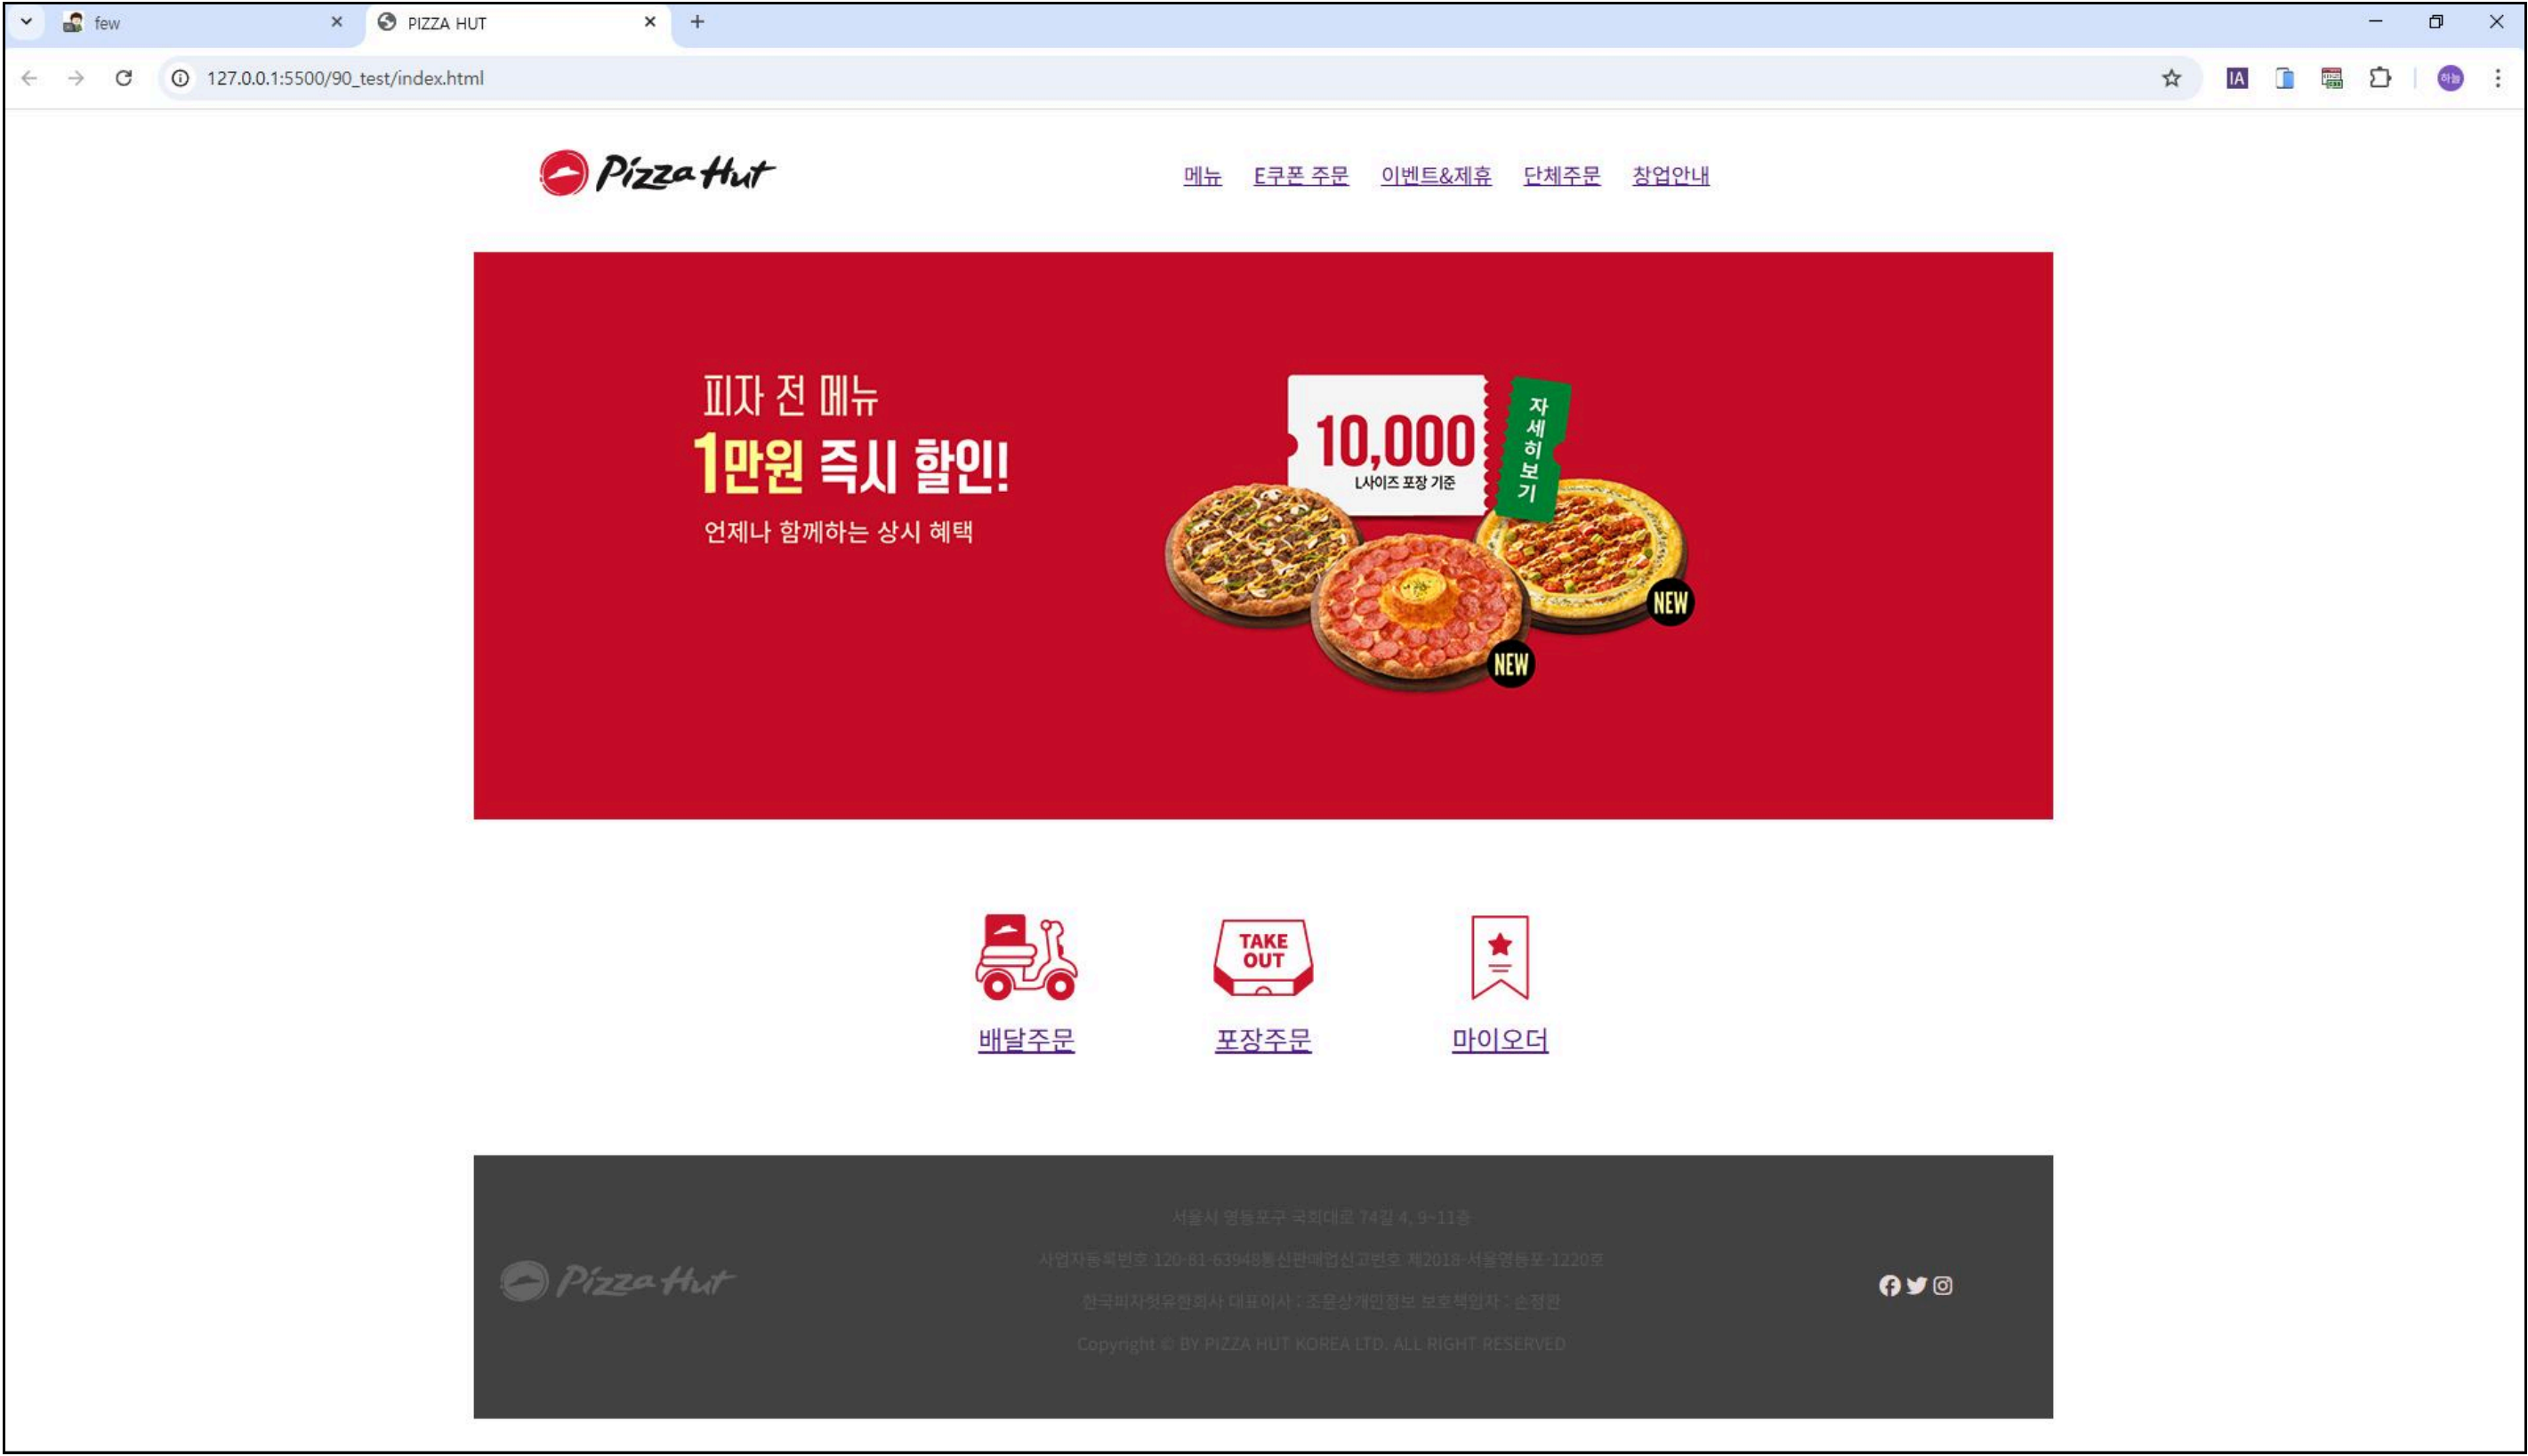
few
PIZZA HUT
127.0.0.1:5500/90_test/index.html

Pizza Hut
메뉴 E쿠폰 주문 이벤트&제휴 단체주문 창업안내

피자 전 메뉴
1만원 즉시 할인!
언제나 함께하는 상시 혜택

10,000
L사이즈 포장 기준
자세히보기
NEW
NEW

TAKE OUT
배달주문 포장주문 마이오더

Pizza Hut
서울시 영등포구 국회대로 74길 4, 9~11층
사업자등록번호 120-81-63948통신판매업신고번호 제2018-서울영등포-1220호
한국피자헛유한회사 대표이사 : 조윤상개인정보 보호책임자 : 손정관
Copyright © BY PIZZA HUT KOREA LTD. ALL RIGHT RESERVED